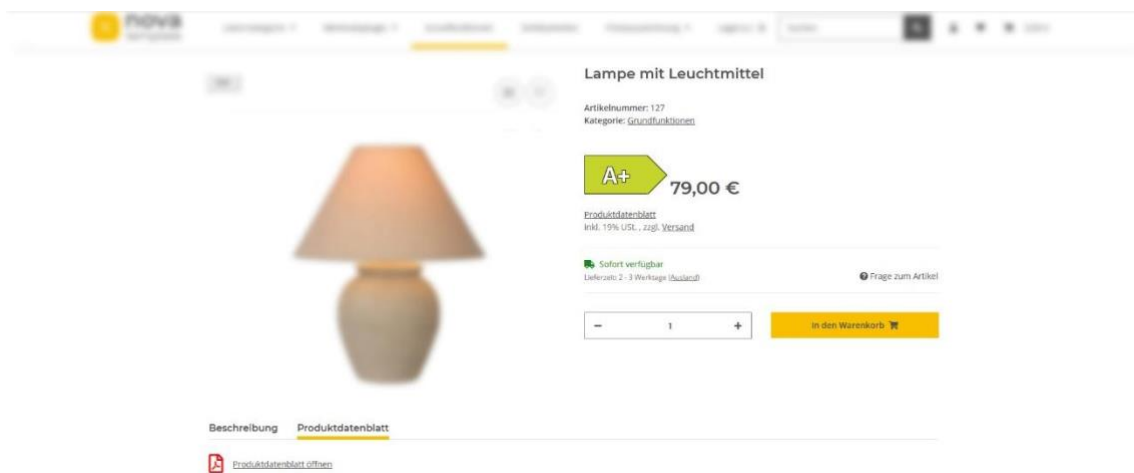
nova

Lampe mit Leuchtmittel

Artikelnummer: 127
Kategorie: Grundfunktionen

A+

79,00 €

Produktdatenblatt
inkl. 19% USt. , zzgl. Versand

Sofort verfügbar
Lieferzeit: 2 - 3 Werktage (Ausland)

Frage zum Artikel

−
1
+

In den Warenkorb

Beschreibung
Produktdatenblatt

Produktdatenblatt öffnen